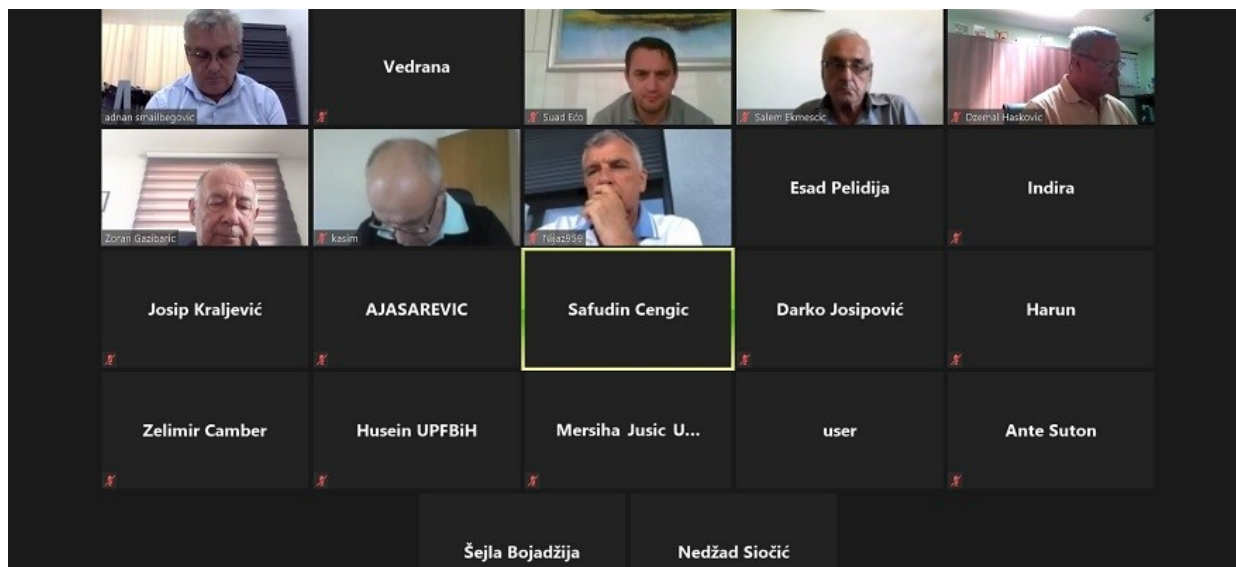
adnan smailbegovic

Vedrana

Suad Ečo

Salem Ekmescic

Dzemal Haskovic

Zoran Gazibaric

kasim

Nijaz959

Esad Pelidija

Indira

Josip Kraljević

AJASAREVIC

Safudin Cengic

Darko Josipović

Harun

Zelimir Camber

Husein UPFBiH

Mersiha Jusic U...

user

Ante Suton

Šejla Bojadžija

Nedžad Siočić